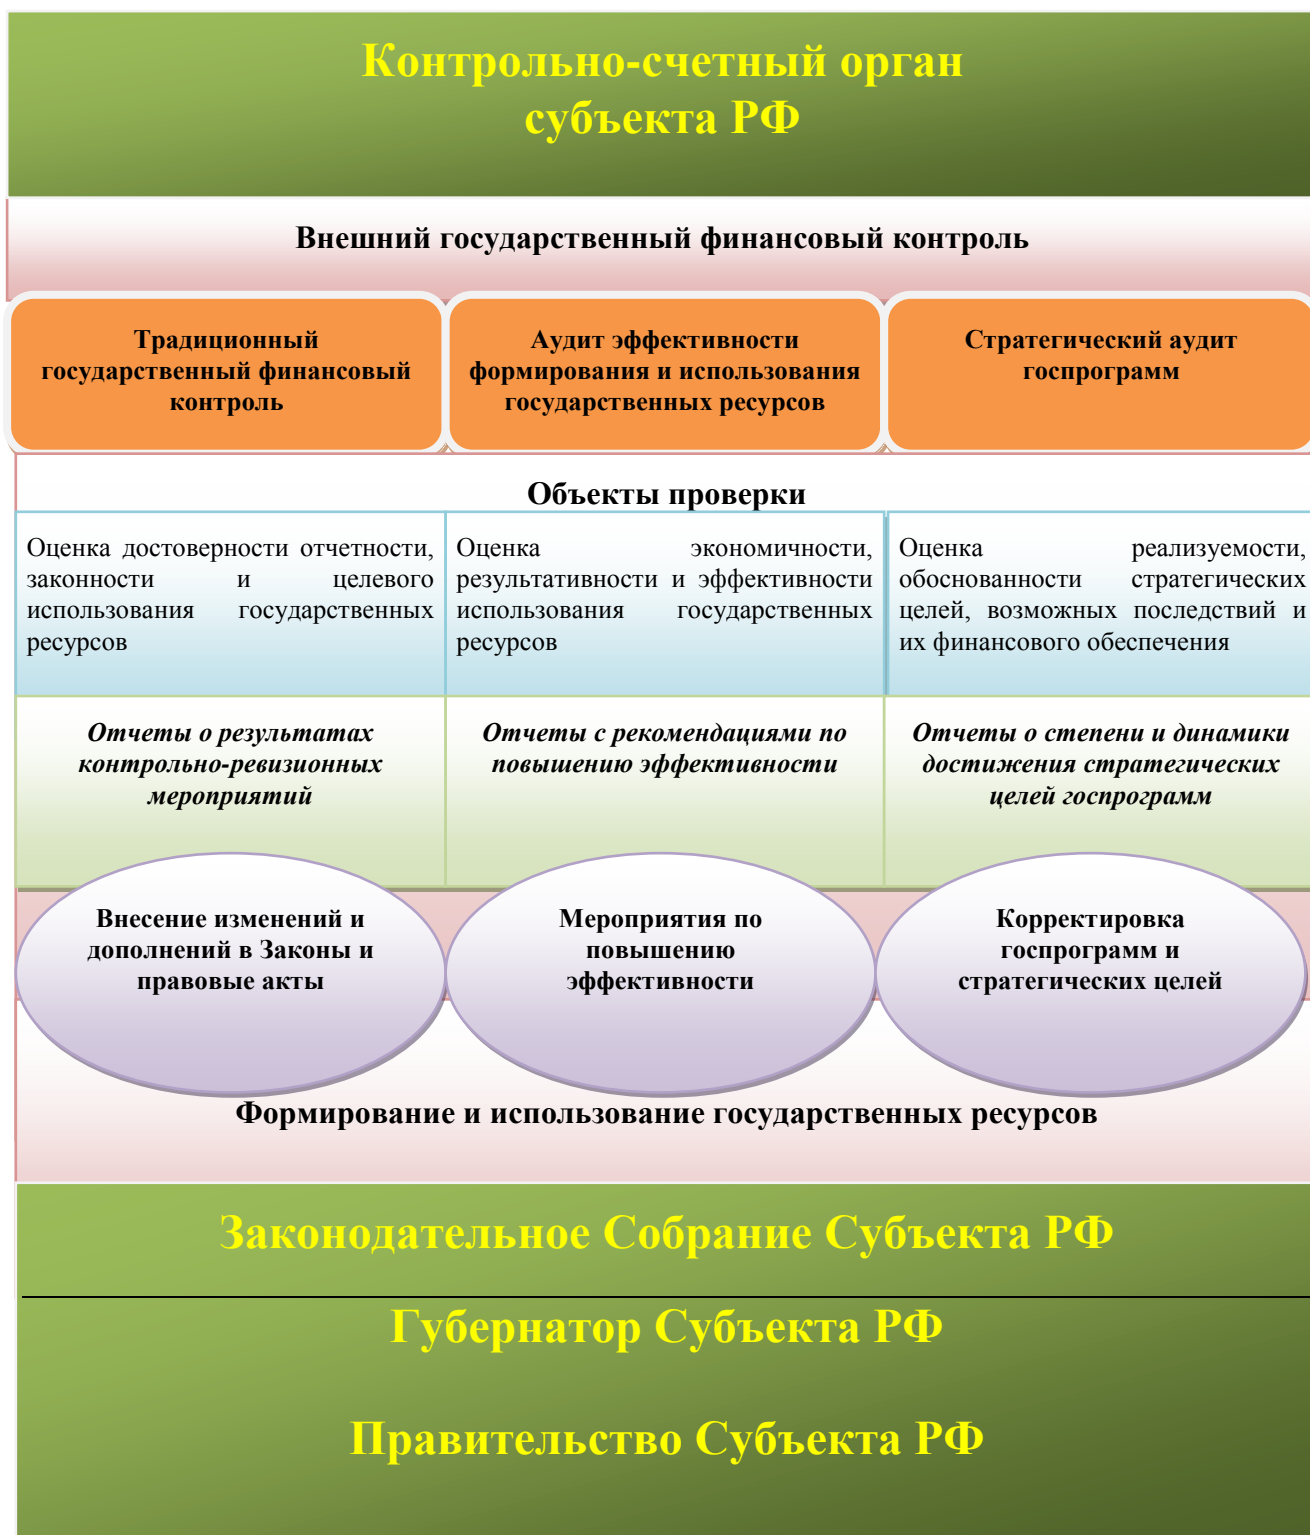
Контрольно-счетный орган субъекта РФ

Внешний государственный финансовый контроль

Традиционный государственный финансовый контроль

Аудит эффективности формирования и использования государственных ресурсов

Стратегический аудит госпрограмм

Объекты проверки

Оценка достоверности отчетности, законности и целевого использования государственных ресурсов

Оценка экономичности, результативности и эффективности использования государственных ресурсов

Оценка реализуемости, обоснованности стратегических целей, возможных последствий и их финансового обеспечения

*Отчеты о результатах контрольно-ревизионных мероприятий*

*Отчеты с рекомендациями по повышению эффективности*

*Отчеты о степени и динамики достижения стратегических целей госпрограмм*

Внесение изменений и дополнений в Законы и правовые акты

Мероприятия по повышению эффективности

Корректировка госпрограмм и стратегических целей

Формирование и использование государственных ресурсов

Законодательное Собрание Субъекта РФ

Губернатор Субъекта РФ

Правительство Субъекта РФ